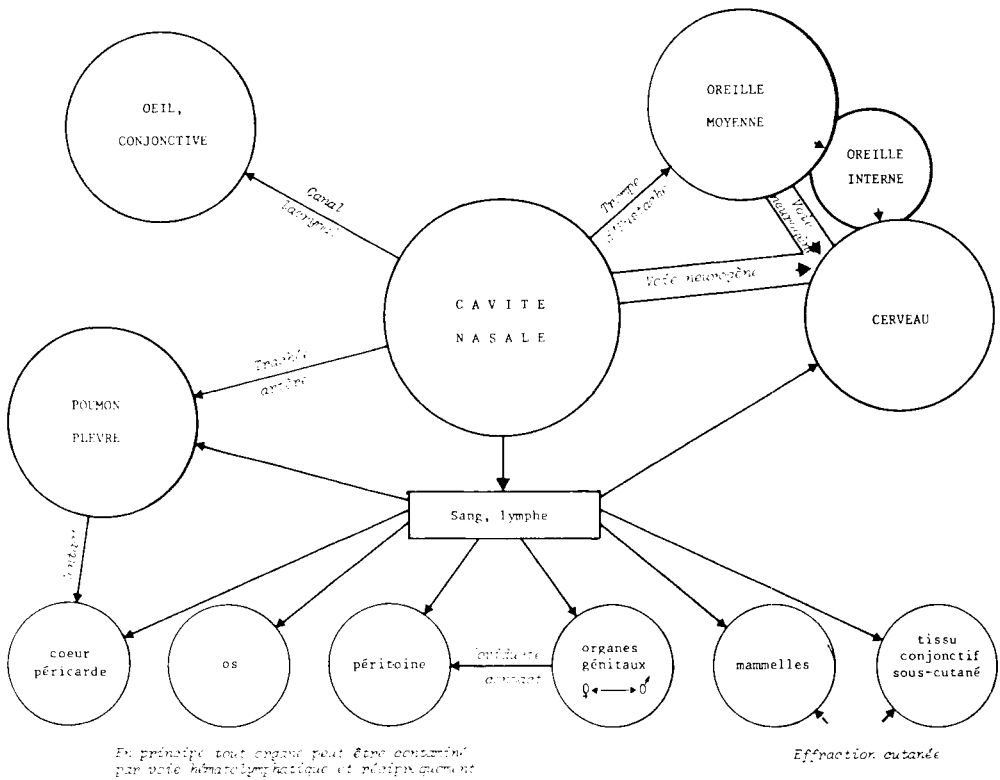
OEIL, CONJONCTIVE

OREILLE MOYENNE

OREILLE INTERNE

Canal lacrymal

Trompe d'Eustache

Voie neurogène

Voie neurogène

CAVITE NASALE

CERVEAU

Trachée arbre

POUMON PLEVRE

Sang, lymphe

Contact

coeur péricarde

os

péritoine

Oviducte contact

organes génitaux
♀ ←→ ♂

mammelles

tissu conjonctif sous-cutané

En principe tout organe peut être contaminé par voie hématolymphatique et réciproquement

Effraction cutanée